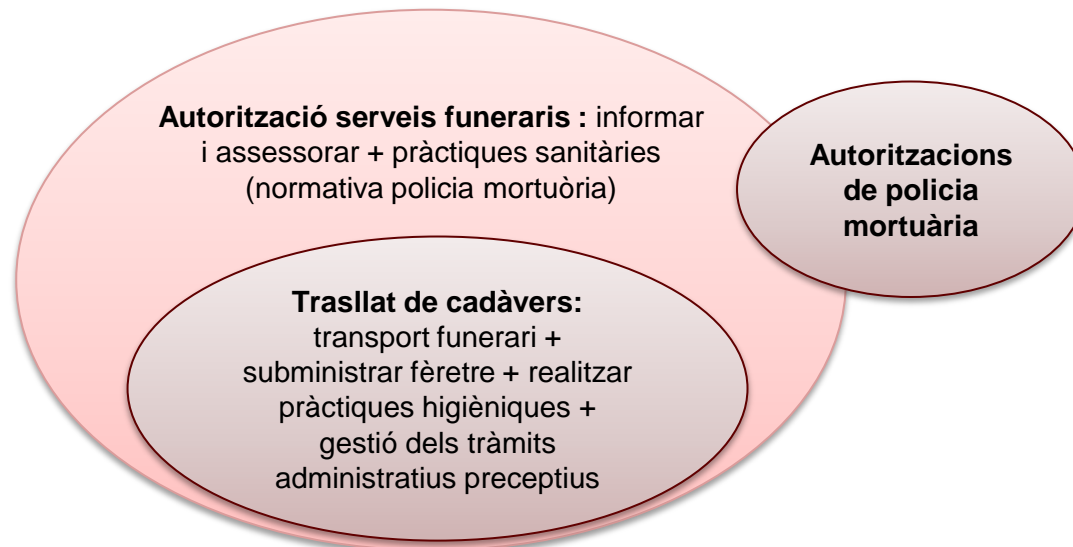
**Autorització serveis funeraris :** informar i assessorar + pràctiques sanitàries (normativa policia mortuòria)

**Autoritzacions de policia mortuària**

**Trasllat de cadàvers:** transport funerari + subministrar fèretre + realitzar pràctiques higièniques + gestió dels tràmits administratius preceptius